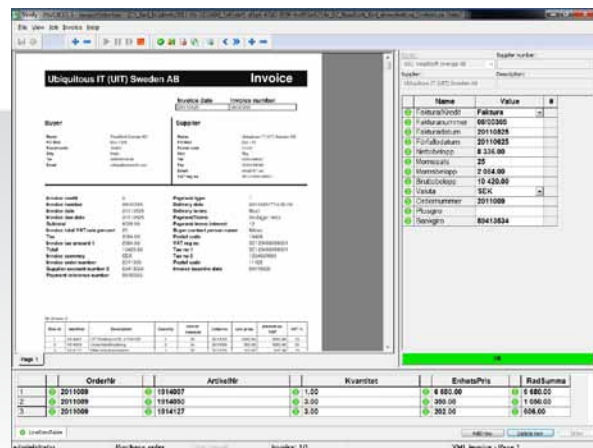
File View Edit Invoice Help

Ubiquitous IT (UIT) Sweden AB

Invoice

Invoice date

Invoice number

Buyer

Supplier

Page 1

| Name | Value | # |
|---|---|---|
| Faktura/kredit | Faktura | |
| Fakturanummer | 66/00365 | |
| Fakturadatum | 20110625 | |
| Förfallodatum | 20110625 | |
| Nettobelopp | 8 336,00 | |
| Momssats | 25 | |
| Momsbelopp | 2 084,00 | |
| Bruttobelopp | 10 420,00 | |
| Valuta | SEK | |
| Ordernummer | 2011009 | |
| Plusgiro | | |
| Bankgiro | 50413534 | |

OK

| | OrderNr | ArtikelNr | Kvantitet | EnhetsPris | RadSumma |
|---|---|---|---|---|---|
| 1 | 2011009 | 1014007 | 1,00 | 6 680,00 | 6 680,00 |
| 2 | 2011009 | 1014050 | 3,00 | 350,00 | 1 050,00 |
| 3 | 2011009 | 1014127 | 3,00 | 202,00 | 606,00 |

LineItemTable

Add row

Delete row

XML Invoice - Page 1